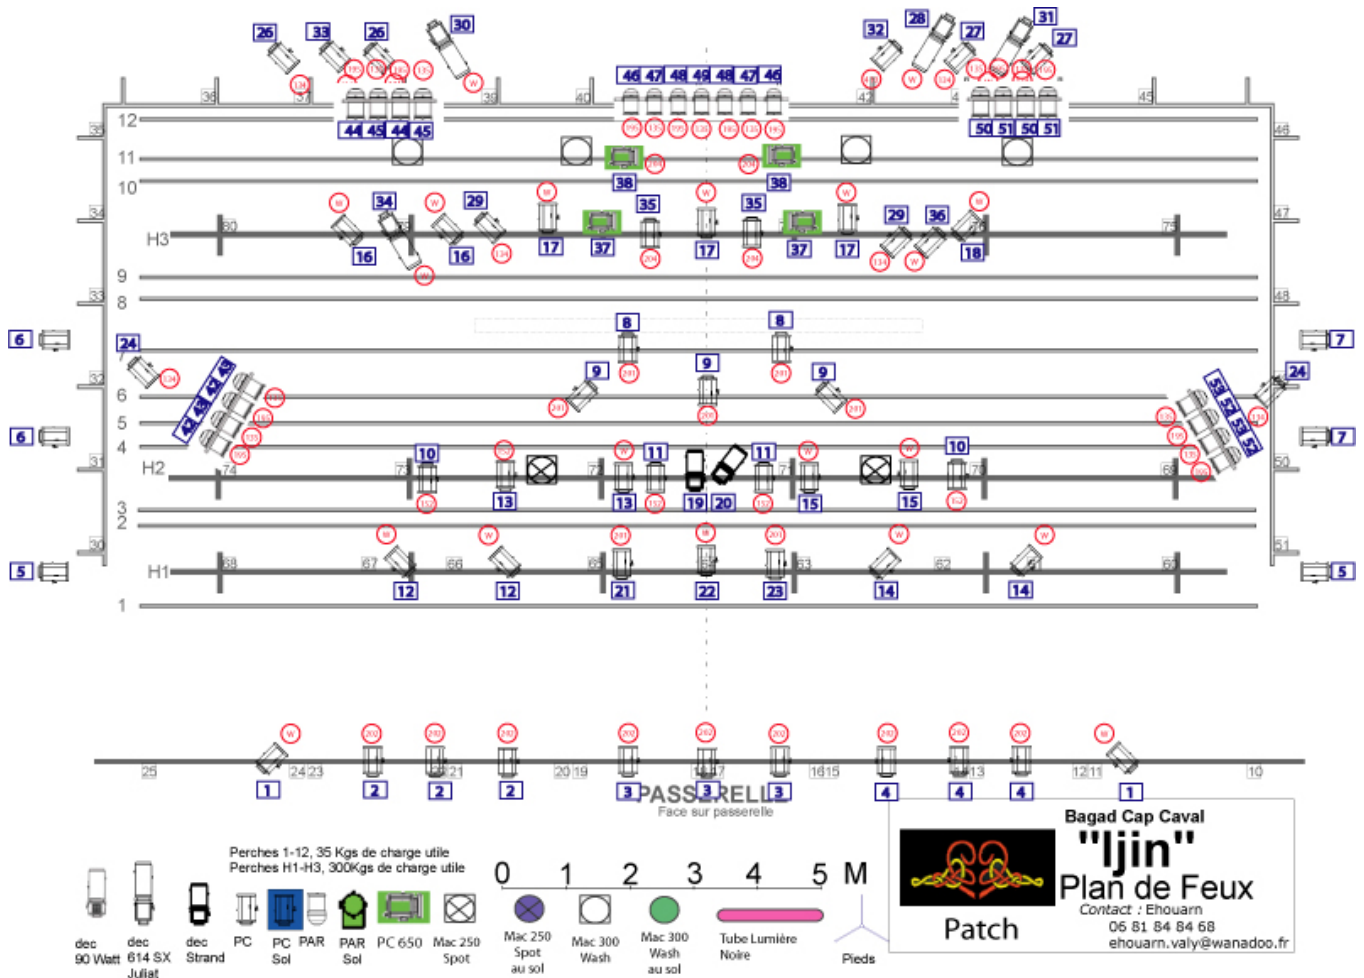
26 33 26 30
32 28 27 31 27
36 37 38 39 40 41 42 43 44 45
46 47 48 49 48 47 46
44 45 44 45
50 51 50 51
35 12 46
11
38 38
10
34 34 29 35 35 29 36 47
H3 80 75
16 16 17 37 17 37 17 18
9
33 8 48
8 8
6 6
7 7
24 24
32 9 9 9
6
5
6 6
7 7
4
31 50
42 43 42 43
53 52 53 52
10 11 11 10
H2 74 73 72 71 70 69
13 13 19 20 15 15
3
2
30 51
5 5
H1 68 67 66 65 64 63 62 61 60
12 12 21 22 23 14 14
1
25 24 23 22 21 20 19 18 17 16 15 14 13 12 11 10
1 2 2 2 3 3 3 4 4 4 1
PASSERELLE
Face sur passerelle

Perches 1-12, 35 Kgs de charge utile
Perches H1-H3, 300Kgs de charge utile

0 1 2 3 4 5 M

dec 90 Watt
dec 614 SX Juliat
dec Strand
PC
PC Sol
PAR
PAR Sol
PC 650
Mac 250 Spot
Mac 250 Spot au sol
Mac 300 Wash
Mac 300 Wash au sol
Tube Lumière Noire
Pieds

Patch
Bagad Cap Caval
"Ijin"
Plan de Feux
Contact : Ehouarn
06 81 84 84 68
ehouarn.valy@wanadoo.fr